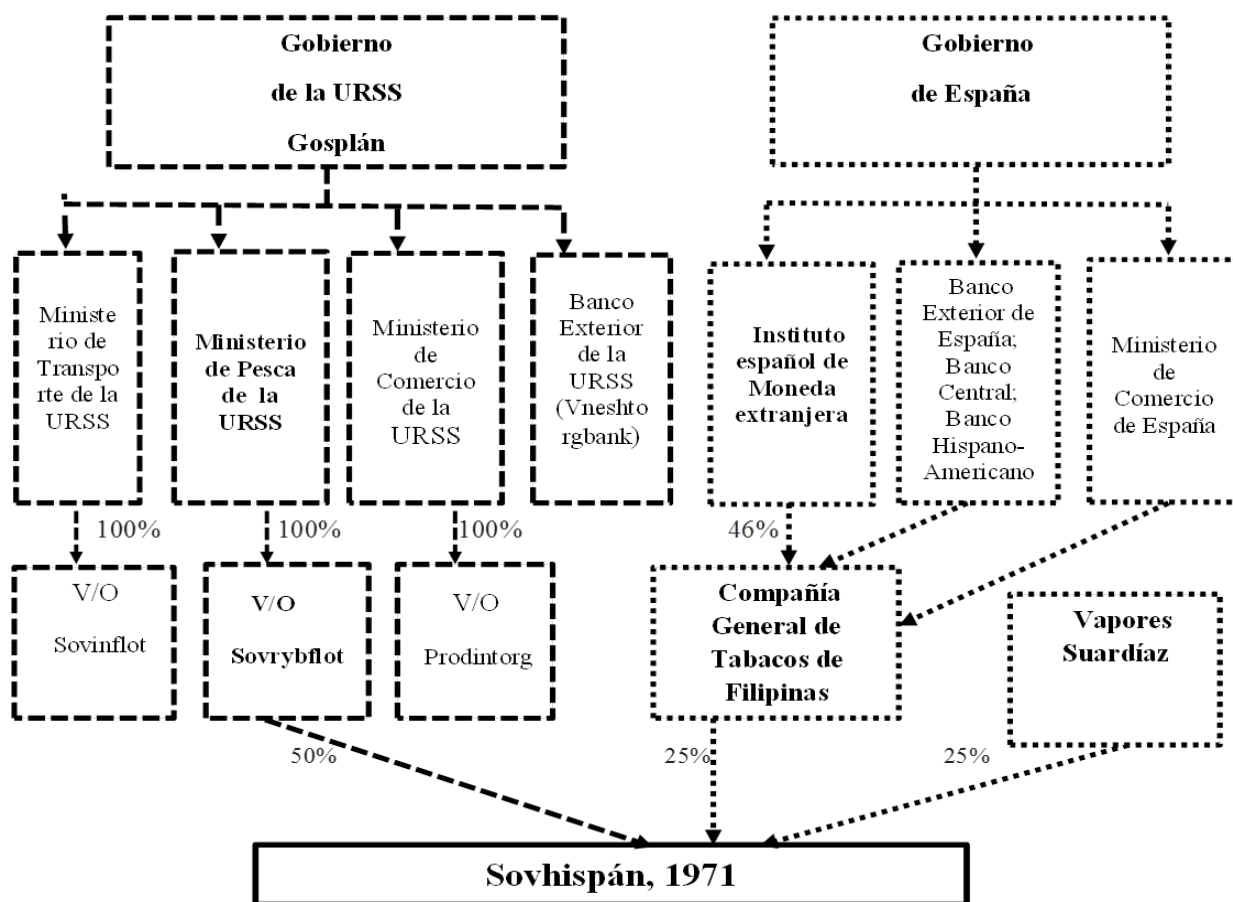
Gobierno de la URSS Gosplán

Gobierno de España

Ministerio de Transporte de la URSS

Ministerio de Pesca de la URSS

Ministerio de Comercio de la URSS

Banco Exterior de la URSS (Vneshtorgbank)

Instituto español de Moneda extranjera

Banco Exterior de España; Banco Central; Banco Hispano-Americano

Ministerio de Comercio de España

100%

100%

100%

46%

V/O Sovinflot

V/O Sovrybflot

V/O Prodintorg

Compañía General de Tabacos de Filipinas

Vapores Suardíaz

50%

25%

25%

Sovhispán, 1971